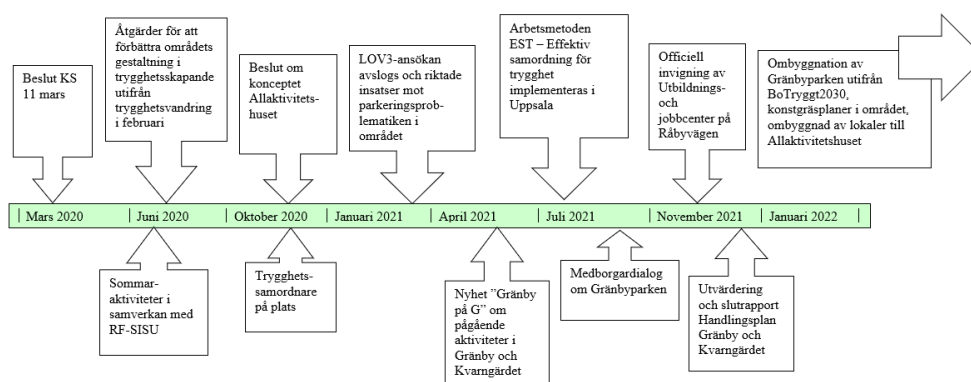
Beslut KS 11 mars

Åtgärder för att förbättra områdets gestaltning i trygghetsskapande utifrån trygghetsvandring i februari

Beslut om konceptet Allaktivitetshuset

LOV3-ansökan avslogs och riktade insatser mot parkeringsproblematiken i området

Arbetsmetoden EST – Effektiv samordning för trygghet implementeras i Uppsala

Officiell invigning av Utbildnings- och jobbcenter på Råbyvägen

Ombyggnation av Gränbyparken utifrån BoTryggt2030, konstgräsplaner i området, ombyggnad av lokaler till Allaktivitetshuset

| Mars 2020 | Juni 2020 | Oktober 2020 | Januari 2021 | April 2021 | Juli 2021 | November 2021 | Januari 2022 |

Sommaraktiviteter i samverkan med RF-SISU

Trygghetssamordnare på plats

Nyhet "Gränby på G" om pågående aktiviteter i Gränby och Kvarngärdet

Medborgardialog om Gränbyparken

Utvärdering och slutrapport Handlingsplan Gränby och Kvarngärdet